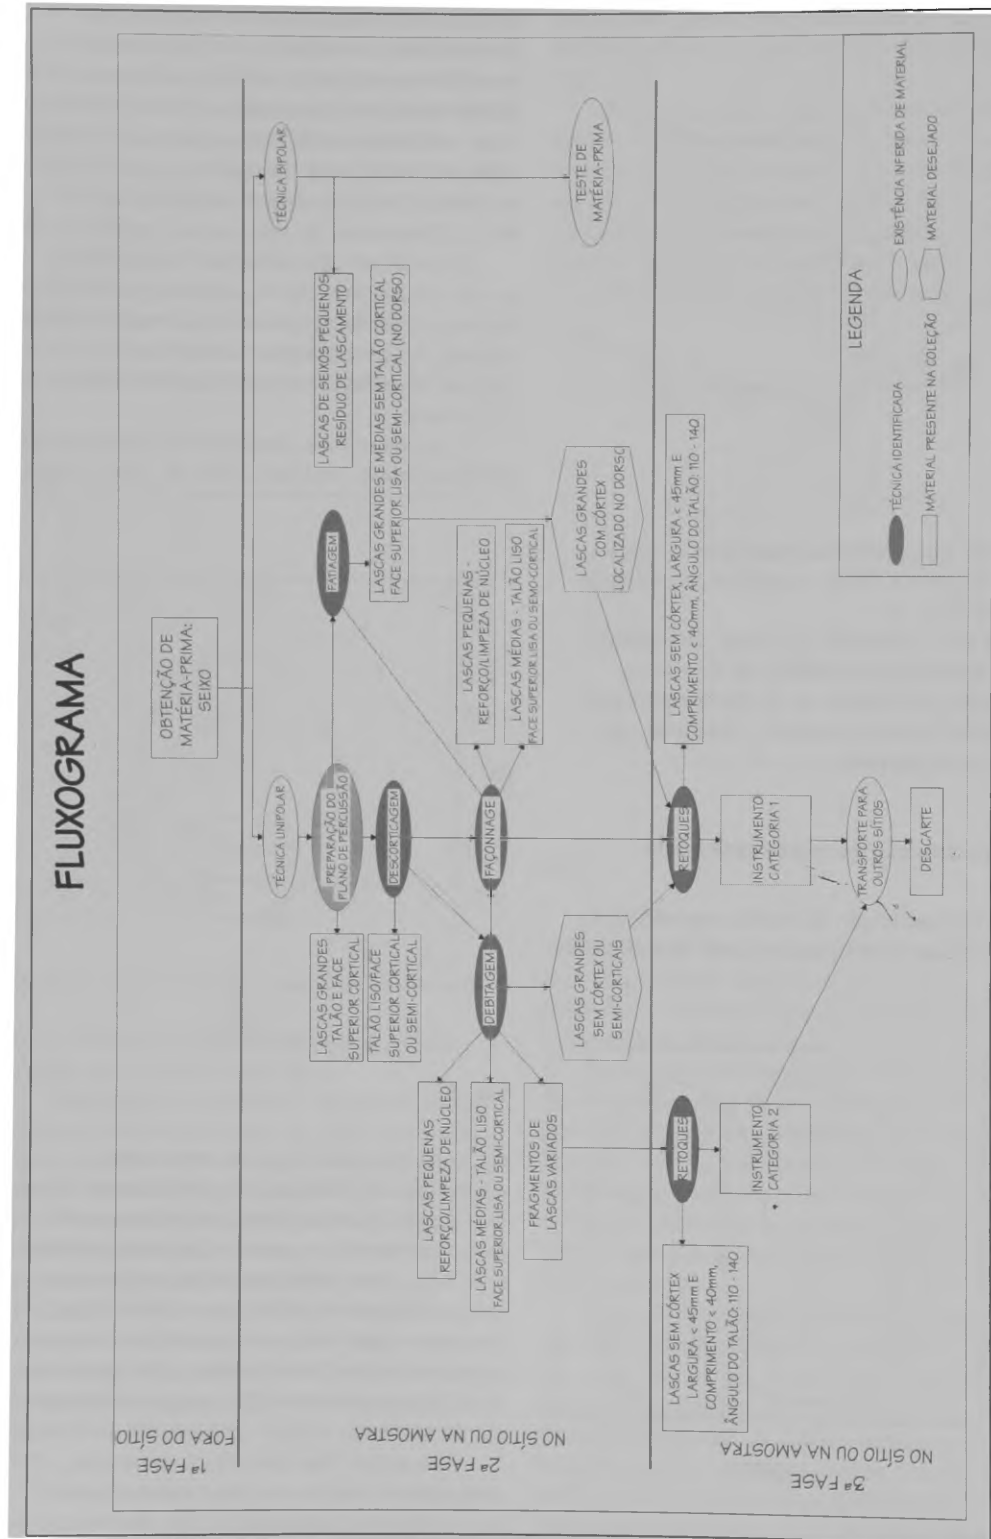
FLUXOGRAMA

1ª FASE
FORA DO SÍTIO

2ª FASE
NO SÍTIO OU NA AMOSTRA

3ª FASE
NO SÍTIO OU NA AMOSTRA

OBTENÇÃO DE MATÉRIA-PRIMA: SEIXO

TÉCNICA UNIPOLAR

TÉCNICA BIPOLAR

LASCAS DE SEIXOS PEQUENOS RESÍDUO DE LASCAMENTO

TESTE DE MATÉRIA-PRIMA

PREPARAÇÃO DO PLANO DE PERCUSSÃO

FATIAGEM

LASCAS GRANDES E MÉDIAS SEM TALÃO CORTICAL FACE SUPERIOR LISA OU SEMI-CORTICAL (NO DORSO)

LASCAS GRANDES TALÃO E FACE SUPERIOR CORTICAL

DESCORTICAGEM

TALÃO LISO/FACE SUPERIOR CORTICAL OU SEMI-CORTICAL

FAÇONNAGE

LASCAS PEQUENAS - REFORÇO/LIMPEZA DE NÚCLEO

LASCAS MÉDIAS - TALÃO LISO FACE SUPERIOR LISA OU SEMI-CORTICAL

LASCAS GRANDES COM CÓRTEX LOCALIZADO NO DORSO

DEBITAGEM

LASCAS GRANDES SEM CÓRTEX OU SEMI-CORTICAIS

LASCAS PEQUENAS REFORÇO/LIMPEZA DE NÚCLEO

LASCAS MÉDIAS - TALÃO LISO FACE SUPERIOR LISA OU SEMI-CORTICAL

FRAGMENTOS DE LASCAS VARIADOS

RETOQUES

LASCAS SEM CÓRTEX, LARGURA < 45mm E COMPRIMENTO < 40mm, ÂNGULO DO TALÃO: 110 - 140

INSTRUMENTO CATEGORIA 1

TRANSPORTE PARA OUTROS SÍTIOS

DESCARTE

RETOQUES

INSTRUMENTO CATEGORIA 2

LASCAS SEM CÓRTEX LARGURA < 45mm E COMPRIMENTO < 40mm, ÂNGULO DO TALÃO: 110 - 140

LEGENDA

TÉCNICA IDENTIFICADA

EXISTÊNCIA INFERIDA DE MATERIAL

MATERIAL PRESENTE NA COLEÇÃO

MATERIAL DESEJADO